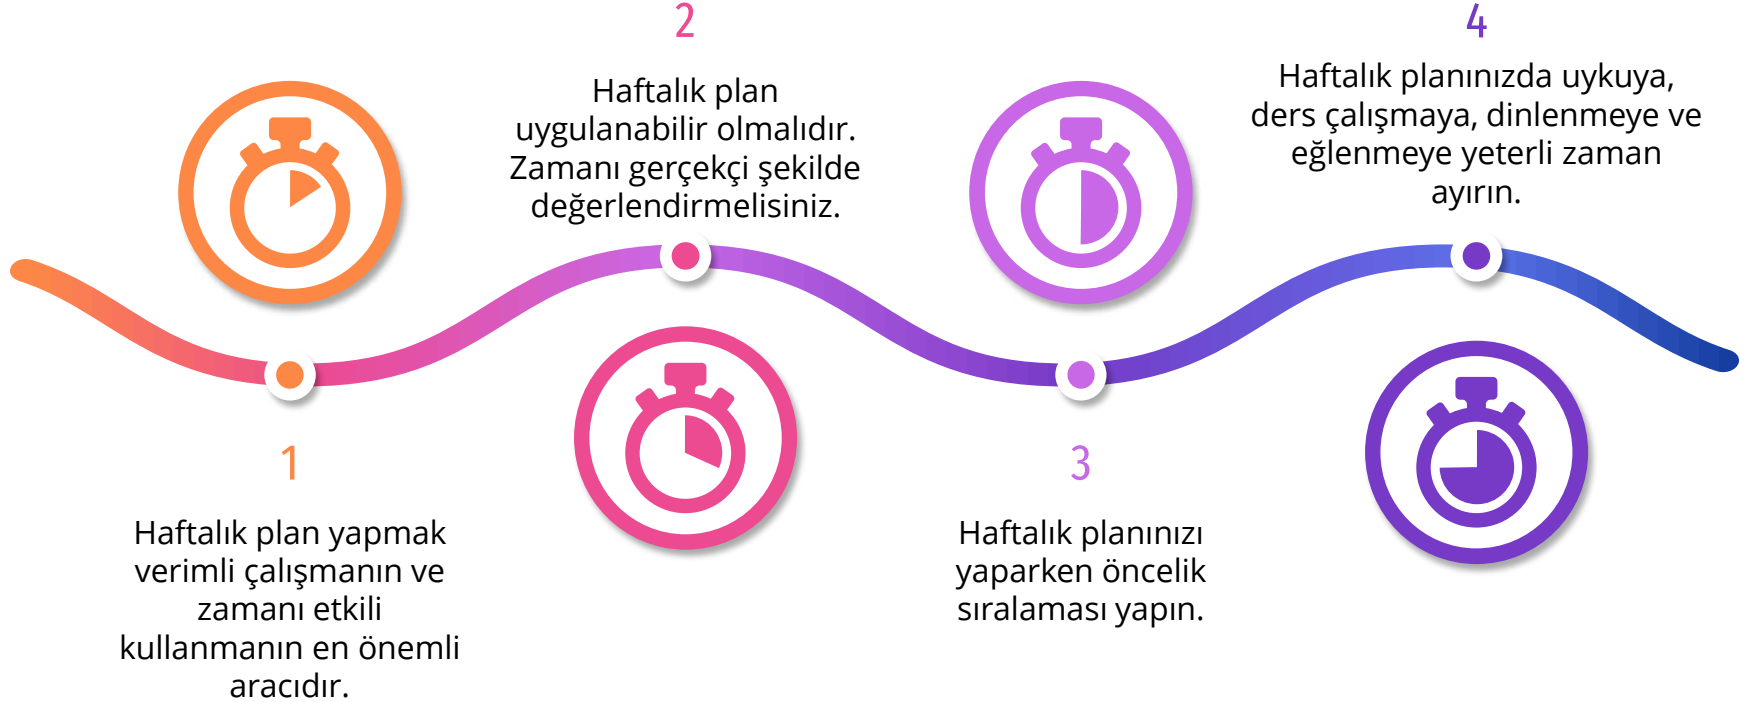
1

Haftalık plan yapmak verimli çalışmanın ve zamanı etkili kullanmanın en önemli aracıdır.

2

Haftalık plan uygulanabilir olmalıdır. Zamanı gerçekçi şekilde değerlendirmelisiniz.

3

Haftalık planınızı yaparken öncelik sıralaması yapın.

4

Haftalık planınızda uykuya, ders çalışmaya, dinlenmeye ve eğlenmeye yeterli zaman ayırın.